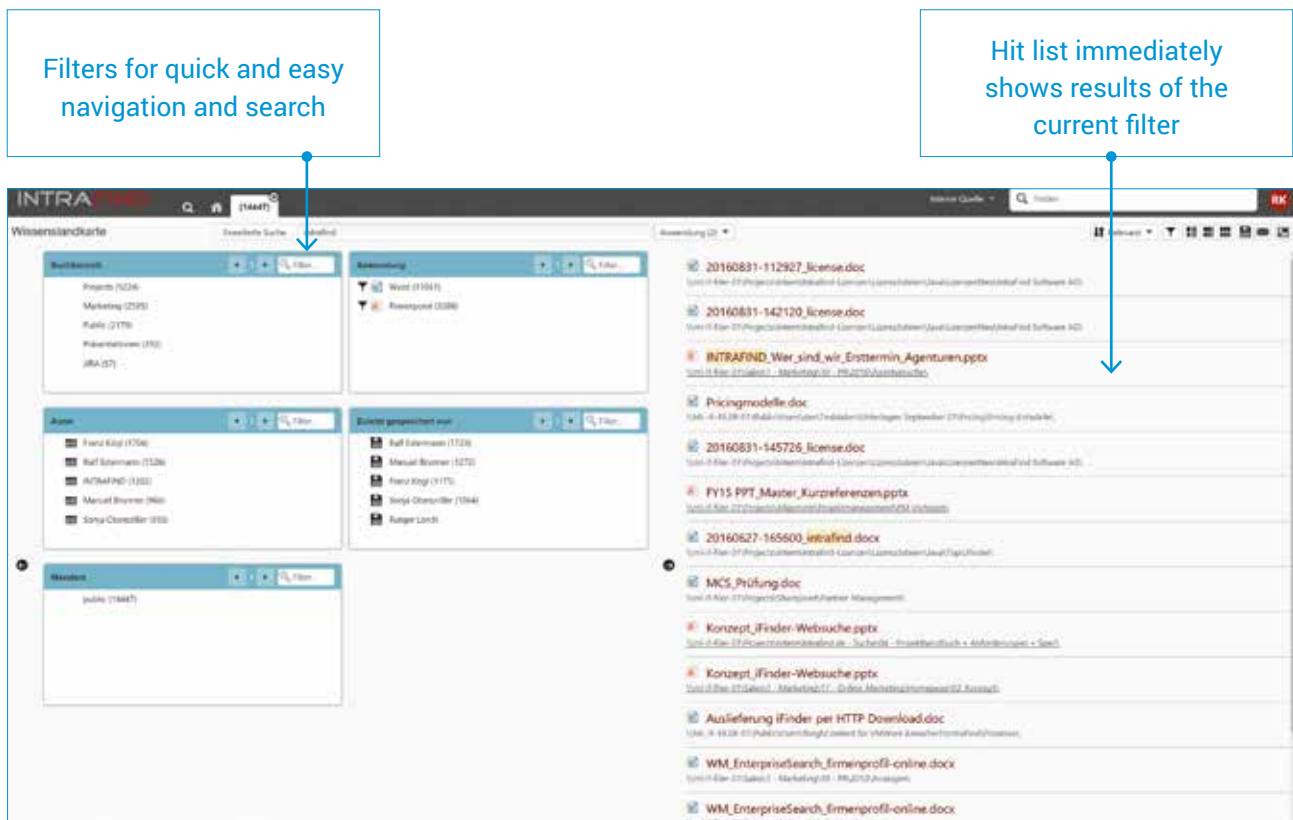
Filters for quick and easy navigation and search

Hit list immediately shows results of the current filter

INTRAFIND (14447) Meine Quelle Suchen RK

Wissenslandkarte Erweiterte Suche intrafind Anwendung (2)

Relevanz

Bereich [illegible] Filter...
Projects (5224)
Marketing (2595)
Public (2179)
Präsentationen (392)
JIRA (57)

Anwendung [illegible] Filter...
Word (11061)
Powerpoint (3386)

Autor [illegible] Filter...
Franz Kögl (4704)
Ralf Estermann (1526)
INTRAFIND (1202)
Manuel Brunner (966)
Sonja Oberstiller (933)

Zuletzt gespeichert von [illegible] Filter...
Ralf Estermann (1723)
Manuel Brunner (1272)
Franz Kögl (1175)
Sonja Oberstiller (1064)
Rutger Lorch

Mandant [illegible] Filter...
public (14447)

20160831-112927_license.doc
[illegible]

20160831-142120_license.doc
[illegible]

INTRAFIND_Wer_sind_wir_Ersttermin_Agenturen.pptx
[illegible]

Pricingmodelle.doc
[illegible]

20160831-145726_license.doc
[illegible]

FY15 PPT_Master_Kurzreferenzen.pptx
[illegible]

20160627-165600_intrafind.docx
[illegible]

MCS_Prüfung.doc
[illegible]

Konzept_iFinder-Websuche.pptx
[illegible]

Konzept_iFinder-Websuche.pptx
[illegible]

Auslieferung iFinder per HTTP Download.doc
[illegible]

WM_EnterpriseSearch_firmenprofil-online.docx
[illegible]

WM_EnterpriseSearch_firmenprofil-online.docx